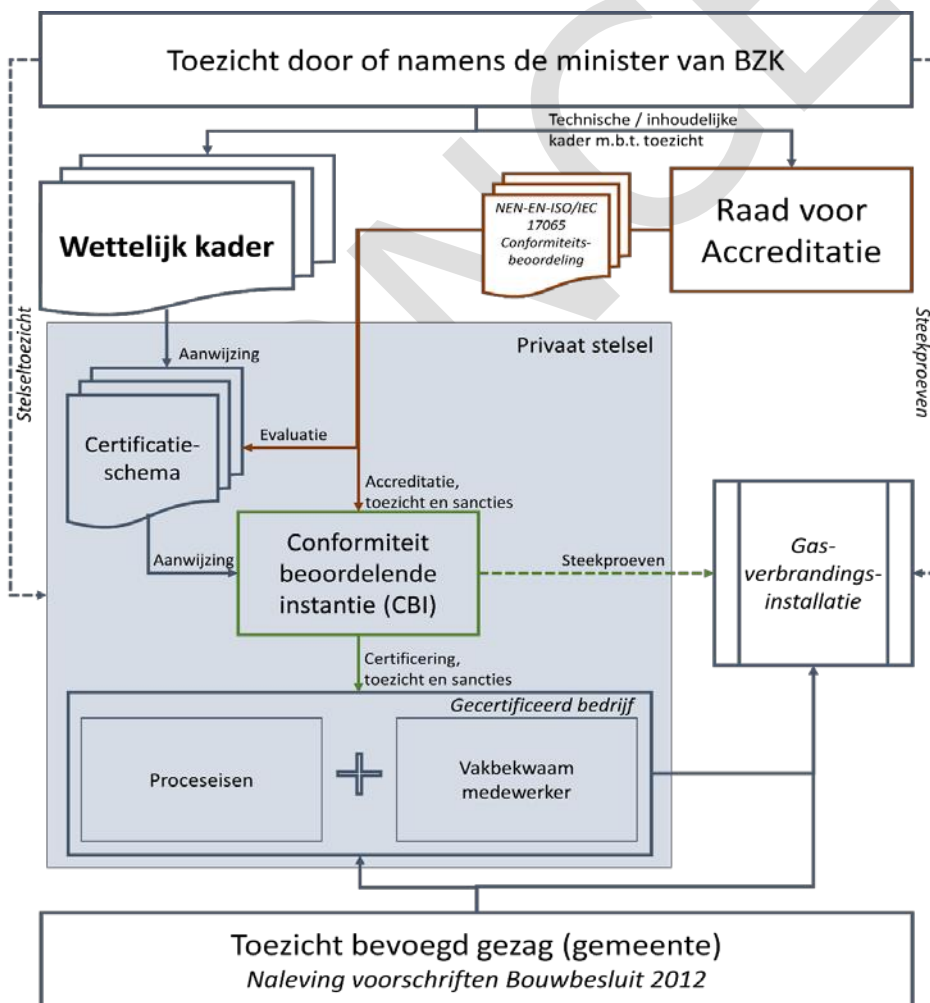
Toezicht door of namens de minister van BZK

Technische / inhoudelijke kader m.b.t. toezicht

Wettelijk kader

NEN-EN-ISO/IEC 17065 Conformiteits-beoordeling

Raad voor Accreditatie

Stelseltoezicht

Steekproeven

Privaat stelsel

Aanwijzing

Certificatie-schema

Evaluatie

Accreditatie, toezicht en sancties

Aanwijzing

Conformiteit beoordelende instantie (CBI)

Steekproeven

Gas-verbrandings-installatie

Certificering, toezicht en sancties

Gecertificeerd bedrijf

Proceseisen

Vakbekwaam medewerker

Toezicht bevoegd gezag (gemeente)
Naleving voorschriften Bouwbesluit 2012